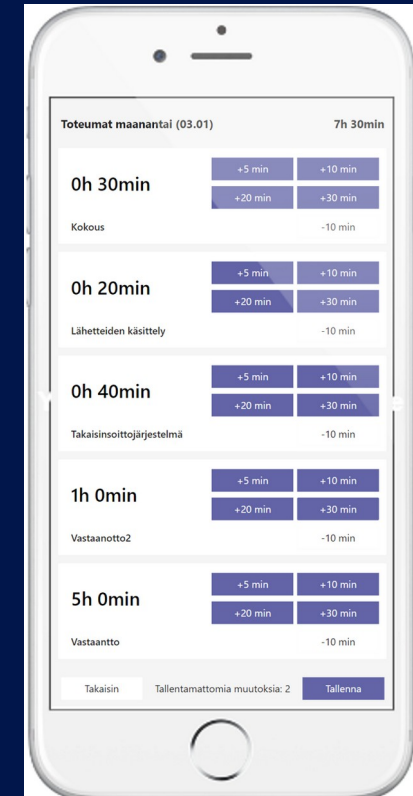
Toteumat maanantai (03.01)
7h 30min

0h 30min
+5 min
+10 min
+20 min
+30 min
Kokous
-10 min

0h 20min
+5 min
+10 min
+20 min
+30 min
Lähetteiden käsittely
-10 min

0h 40min
+5 min
+10 min
+20 min
+30 min
Takaisinsoittojärjestelmä
-10 min

1h 0min
+5 min
+10 min
+20 min
+30 min
Vastaanotto2
-10 min

5h 0min
+5 min
+10 min
+20 min
+30 min
Vastaantto
-10 min

Takaisin
Tallentamattomia muutoksia: 2
Tallenna